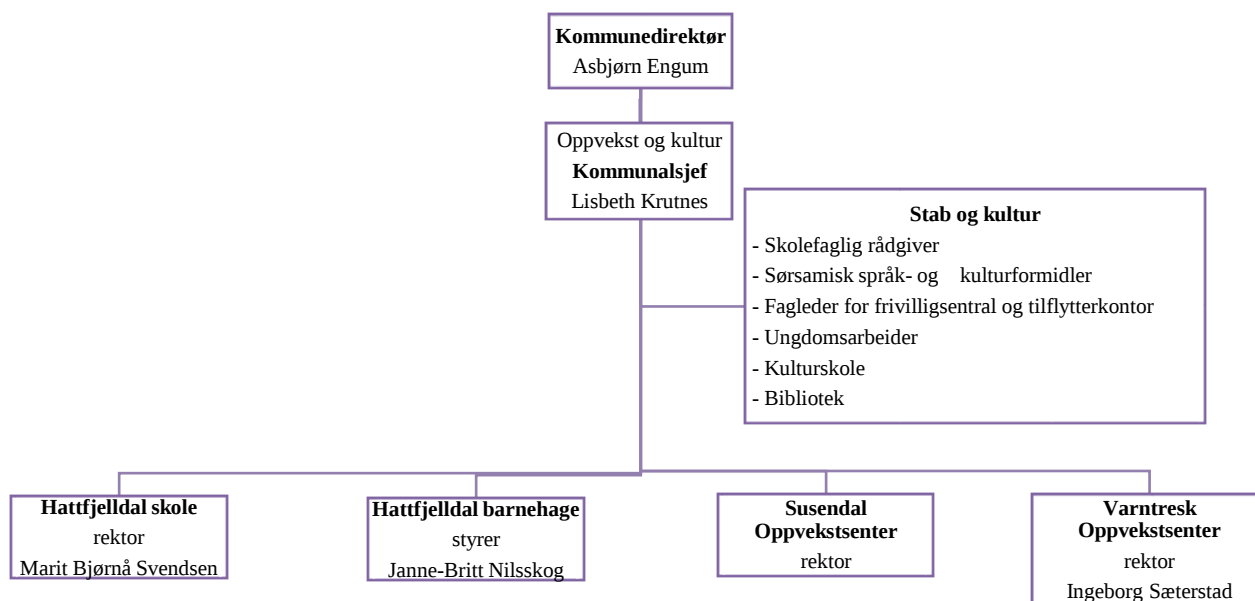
Kommunedirektør
Asbjørn Engum

Oppvekst og kultur
Kommunalsjef
Lisbeth Krutnes

Stab og kultur
- Skolefaglig rådgiver
- Sørsamisk språk- og kulturformidler
- Fagleder for frivilligsentral og tilflytterkontor
- Ungdomsarbeider
- Kulturskole
- Bibliotek

Hattfjelldal skole
rektor
Marit Bjørnå Svendsen

Hattfjelldal barnehage
styrer
Janne-Britt Nilsskog

Susendal
Oppvekstsenter
rektor

Varntresk
Oppvekstsenter
rektor
Ingeborg Sæterstad